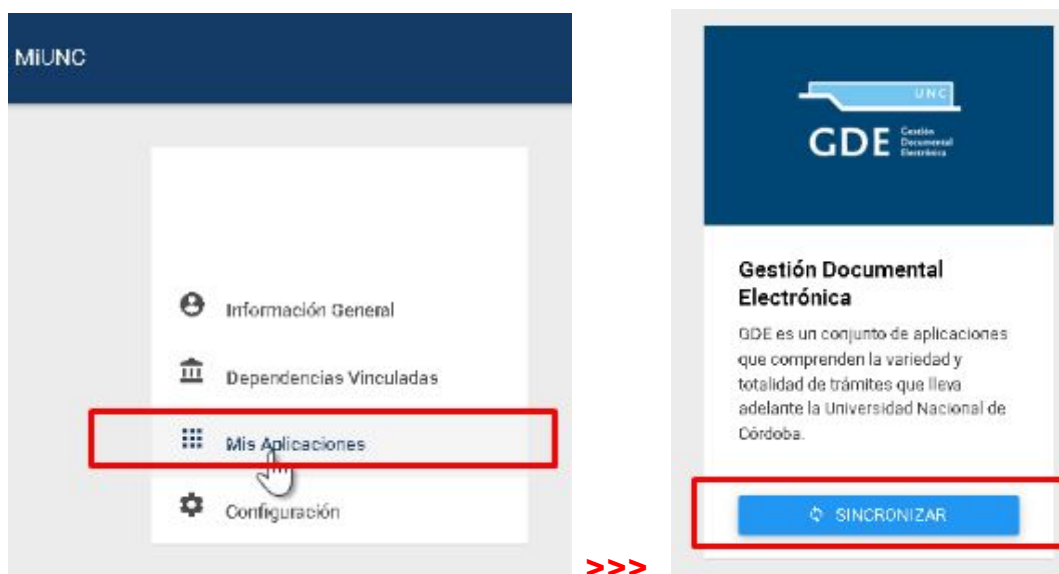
MiUNC

Información General

Dependencias Vinculadas

Mis Aplicaciones

Configuración

>>>

UNC

GDE Gestión Documental Electrónica

Gestión Documental Electrónica

GDE es un conjunto de aplicaciones que comprenden la variedad y totalidad de trámites que lleva adelante la Universidad Nacional de Córdoba.

SINCRONIZAR